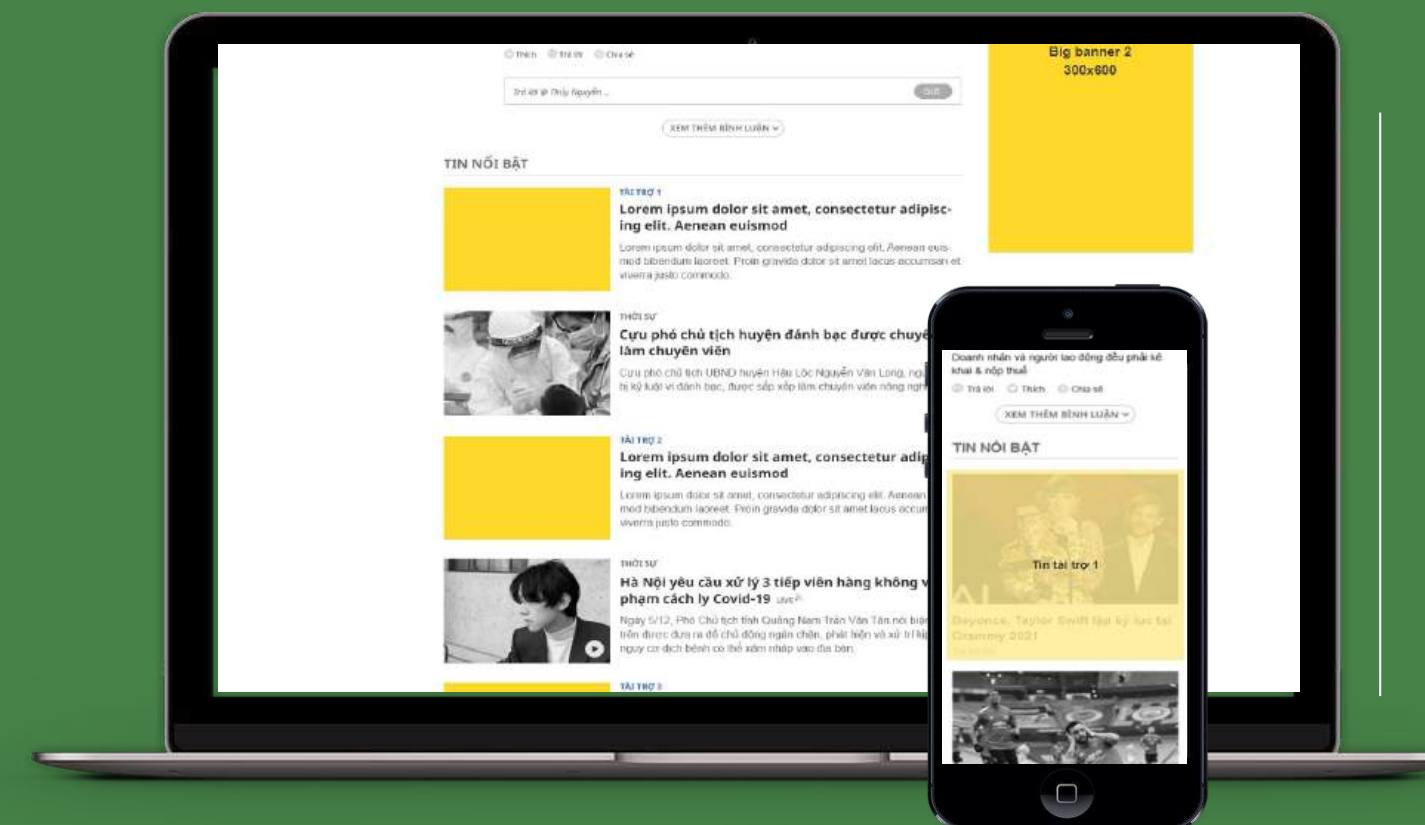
Thích Trả lời Chia sẻ

Trả lời @ Thủy Nguyễn...

Gửi

XEM THÊM BÌNH LUẬN

Big banner 2
300x600

TIN NỔI BẬT

TÀI TRỢ 1

Lorem ipsum dolor sit amet, consectetur adipiscing elit. Aenean euismod

Lorem ipsum dolor sit amet, consectetur adipiscing elit. Aenean euismod bibendum laoreet. Proin gravida dolor sit amet lacus accumsan et viverra justo commodo.

THỜI SỰ

Cựu phó chủ tịch huyện đánh bạc được chuyể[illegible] làm chuyên viên

Cựu phó chủ tịch UBND huyện Hậu Lộc Nguyễn Văn Long, ng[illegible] bị kỷ luật vì đánh bạc, được sắp xếp làm chuyên viên nông ngh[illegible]

TÀI TRỢ 2

Lorem ipsum dolor sit amet, consectetur adip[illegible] ing elit. Aenean euismod

Lorem ipsum dolor sit amet, consectetur adipiscing elit. Aenean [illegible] mod bibendum laoreet. Proin gravida dolor sit amet lacus accum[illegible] viverra justo commodo.

THỜI SỰ

Hà Nội yêu cầu xử lý 3 tiếp viên hàng không v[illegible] phạm cách ly Covid-19 LIVE

Ngày 5/12, Phó Chủ tịch tỉnh Quảng Nam Trần Văn Tân nói bi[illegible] trên được đưa ra để chủ động ngăn chặn, phát hiện và xử lý k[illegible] nguy cơ dịch bệnh có thể xâm nhập vào địa bàn.

TÀI TRỢ 3

Doanh nhân và người lao động đều phải kê khai & nộp thuế

Trả lời Thích Chia sẻ

XEM THÊM BÌNH LUẬN

TIN NỔI BẬT

Tin tài trợ 1

Beyonce, Taylor Swift lập kỷ lục tại Grammy 2021